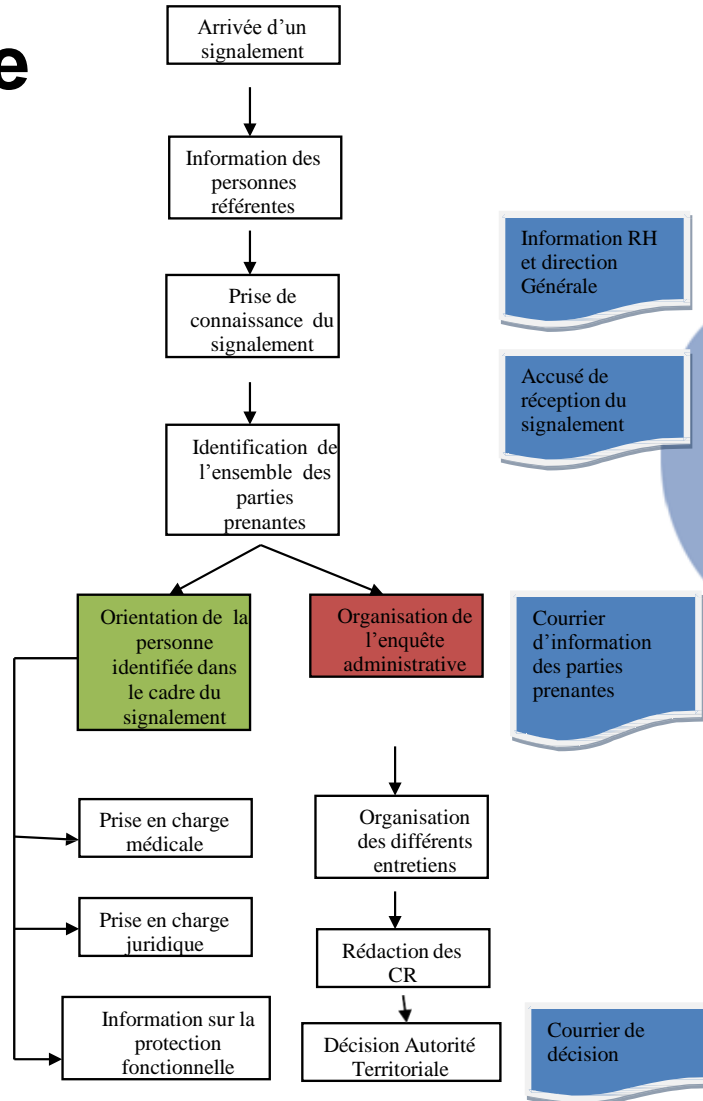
e

Arrivée d'un signalement

Information des personnes référentes

Prise de connaissance du signalement

Identification de l'ensemble des parties prenantes

Orientation de la personne identifiée dans le cadre du signalement

Organisation de l'enquête administrative

Prise en charge médicale

Prise en charge juridique

Information sur la protection fonctionnelle

Organisation des différents entretiens

Rédaction des CR

Décision Autorité Territoriale

Information RH et direction Générale

Accusé de réception du signalement

Courrier d'information des parties prenantes

Courrier de décision